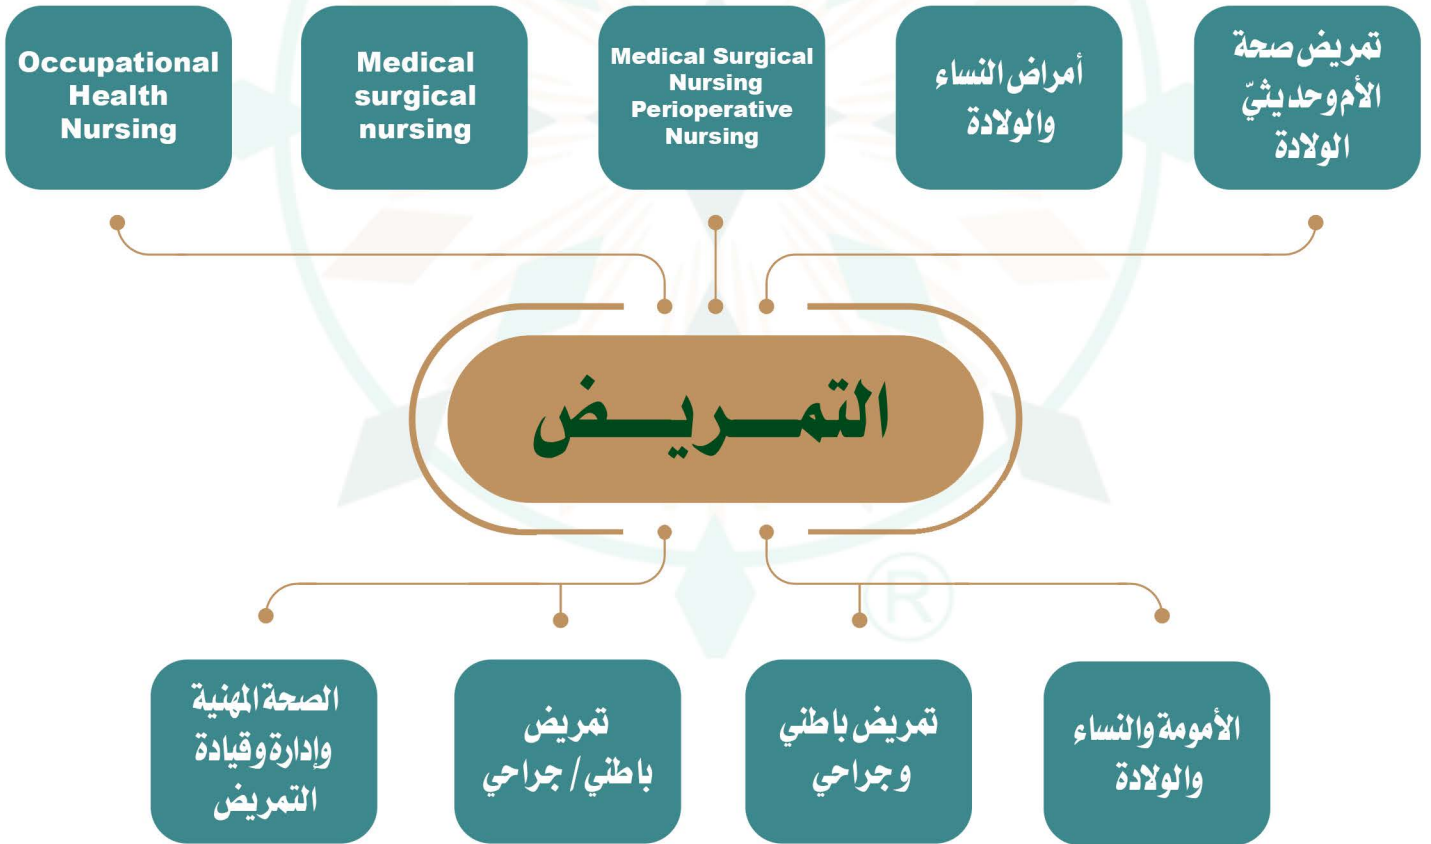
Occupational Health Nursing

Medical surgical nursing

Medical Surgical Nursing Perioperative Nursing

أمراض النساء والولادة

تمريض صحة الأموحديثيّ الولادة

التمـــريـــض

الصحة المهنية وإدارة وقيادة التمريض

تمريض باطني / جراحي

تمريض باطني وجراحي

الأمومة والنساء والولادة